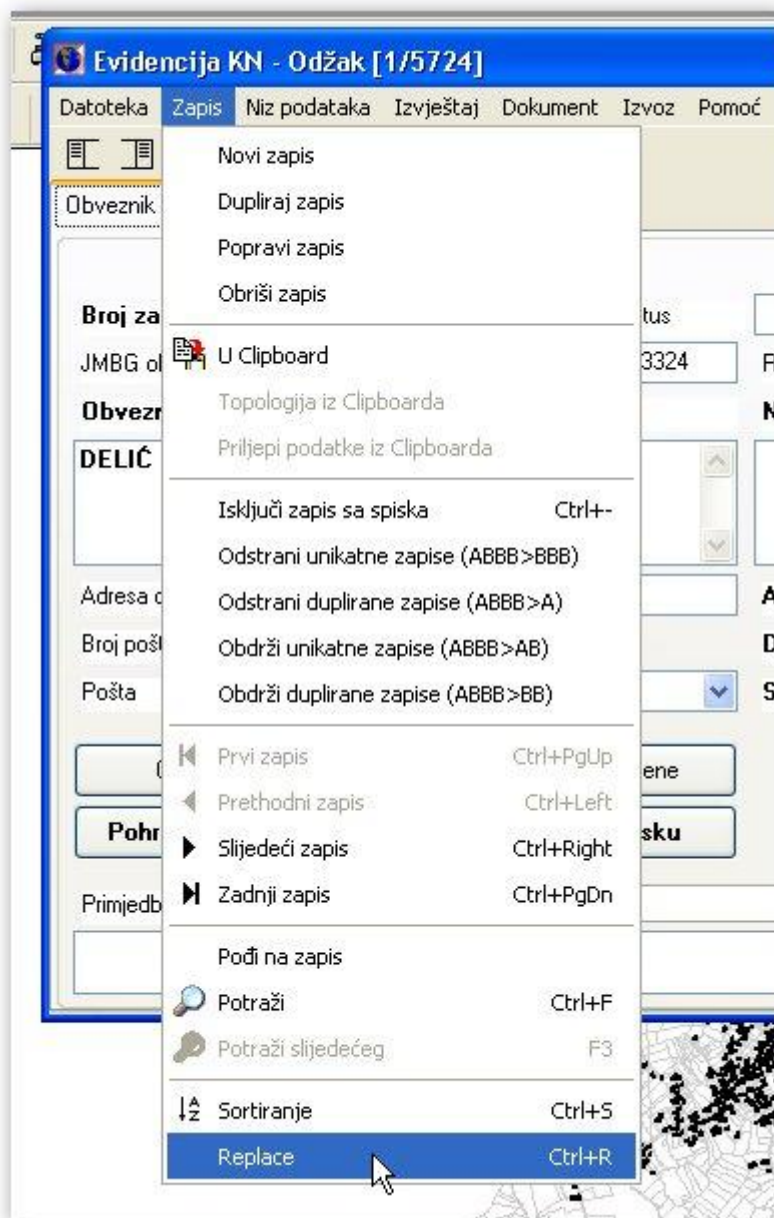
Evidencija KN - Odžak [1/5724]

Datoteka Zapis Niz podataka Izvještaj Dokument Izvoz Pomoć

Obveznik

Broj za
JMBG o
Obvezn
DELIĆ
Adresa
Broj pošt
Pošta
Pohr
Primjedb

tus
3324
ene
sku

Novi zapis
Dupliraj zapis
Popravi zapis
Obriši zapis
U Clipboard
Topologija iz Clipboarda
Priljepi podatke iz Clipboarda
Isključi zapis sa spiska Ctrl+-
Odstrani unikatne zapise (ABBB>BBB)
Odstrani duplirane zapise (ABBB>A)
Obdrži unikatne zapise (ABBB>AB)
Obdrži duplirane zapise (ABBB>BB)
Prvi zapis Ctrl+PgUp
Prethodni zapis Ctrl+Left
Slijedeći zapis Ctrl+Right
Zadnji zapis Ctrl+PgDn
Pođi na zapis
Potraži Ctrl+F
Potraži slijedećeg F3
Sortiranje Ctrl+S
Replace Ctrl+R